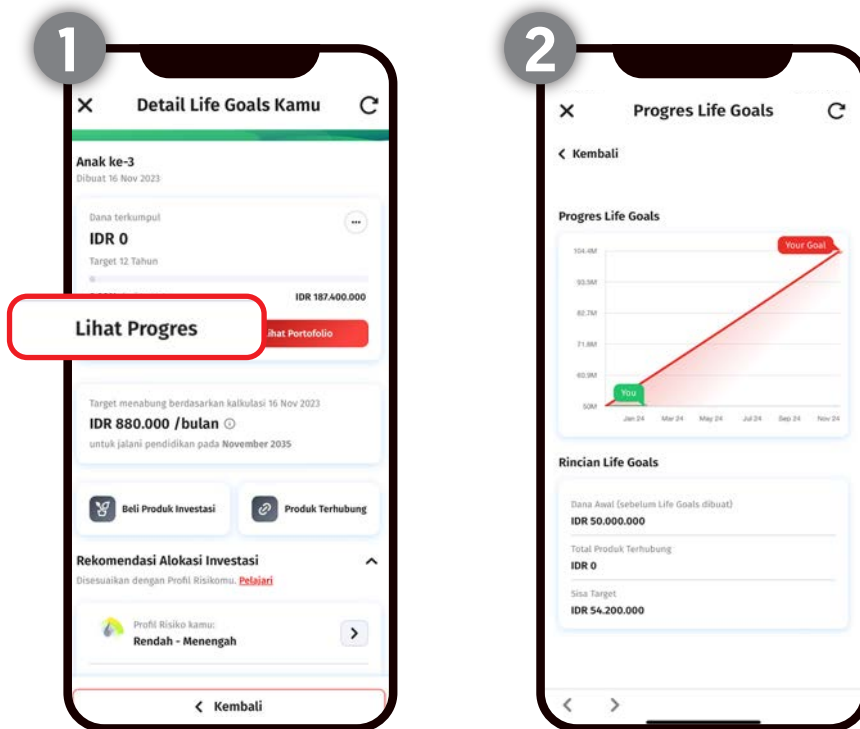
1

Detail Life Goals Kamu

Anak ke-3
Dibuat 16 Nov 2023

Dana terkumpul
IDR 0
Target 12 Tahun
IDR 187.400.000

Lihat Progres
Lihat Portofolio

Target menabung berdasarkan kalkulasi 16 Nov 2023
IDR 880.000 /bulan
untuk jalani pendidikan pada November 2035

Beli Produk Investasi
Produk Terhubung

Rekomendasi Alokasi Investasi
Disesuaikan dengan Profil Risikomu. Pelajari

Profil Risiko kamu:
Rendah - Menengah

Kembali

2

Progres Life Goals

Kembali

Progres Life Goals

104.4M
93.9M
82.7M
71.8M
60.9M
50M

Your Goal
You

Jan 24 Mar 24 May 24 Jul 24 Sep 24 Nov 24

Rincian Life Goals

Dana Awal (sebelum Life Goals dibuat)
IDR 50.000.000

Total Produk Terhubung
IDR 0

Sisa Target
IDR 54.200.000